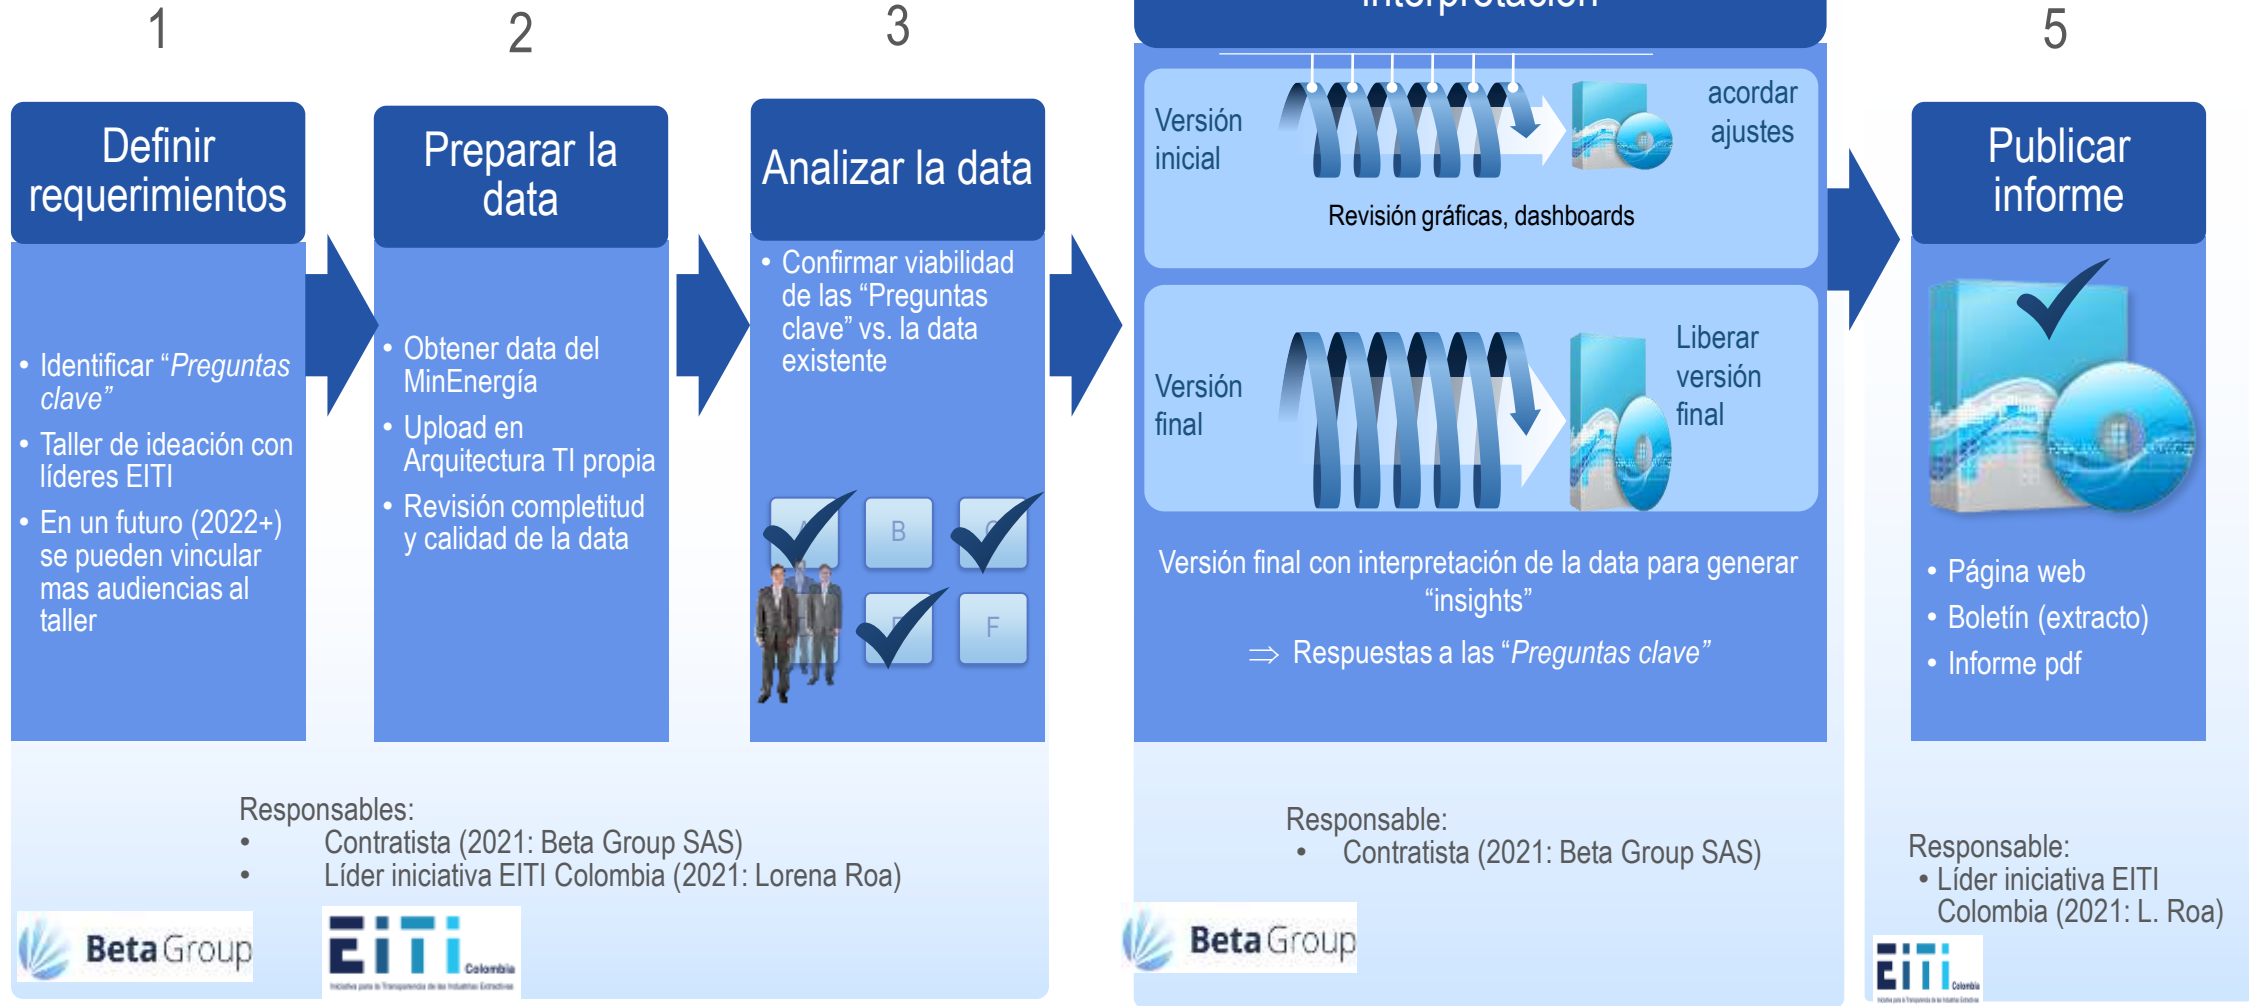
1

Definir requerimientos

• Identificar *“Preguntas clave”*
• Taller de ideación con líderes EITI
• En un futuro (2022+) se pueden vincular mas audiencias al taller

2

Preparar la data

• Obtener data del MinEnergía
• Upload en Arquitectura TI propia
• Revisión completitud y calidad de la data

3

Analizar la data

• Confirmar viabilidad de las “Preguntas clave” vs. la data existente

B
F

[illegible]

Versión inicial

acordar ajustes

Revisión gráficas, dashboards

Versión final

Liberar versión final

Versión final con interpretación de la data para generar “insights”

$\Rightarrow$ Respuestas a las *“Preguntas clave”*

5

Publicar informe

• Página web
• Boletín (extracto)
• Informe pdf

Responsables:
• Contratista (2021: Beta Group SAS)
• Líder iniciativa EITI Colombia (2021: Lorena Roa)

Beta Group

EITI Colombia

Responsable:
• Contratista (2021: Beta Group SAS)

Beta Group

Responsable:
• Líder iniciativa EITI Colombia (2021: L. Roa)

EITI Colombia